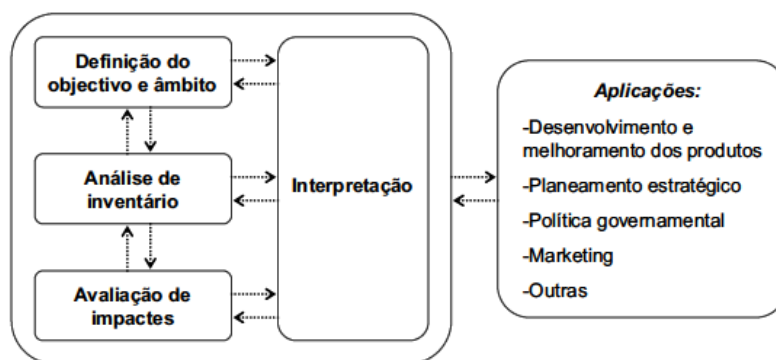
Definição do objectivo e âmbito

Análise de inventário

Avaliação de impactes

Interpretação

Aplicações:

-Desenvolvimento e melhoramento dos produtos

-Planeamento estratégico

-Política governamental

-Marketing

-Outras